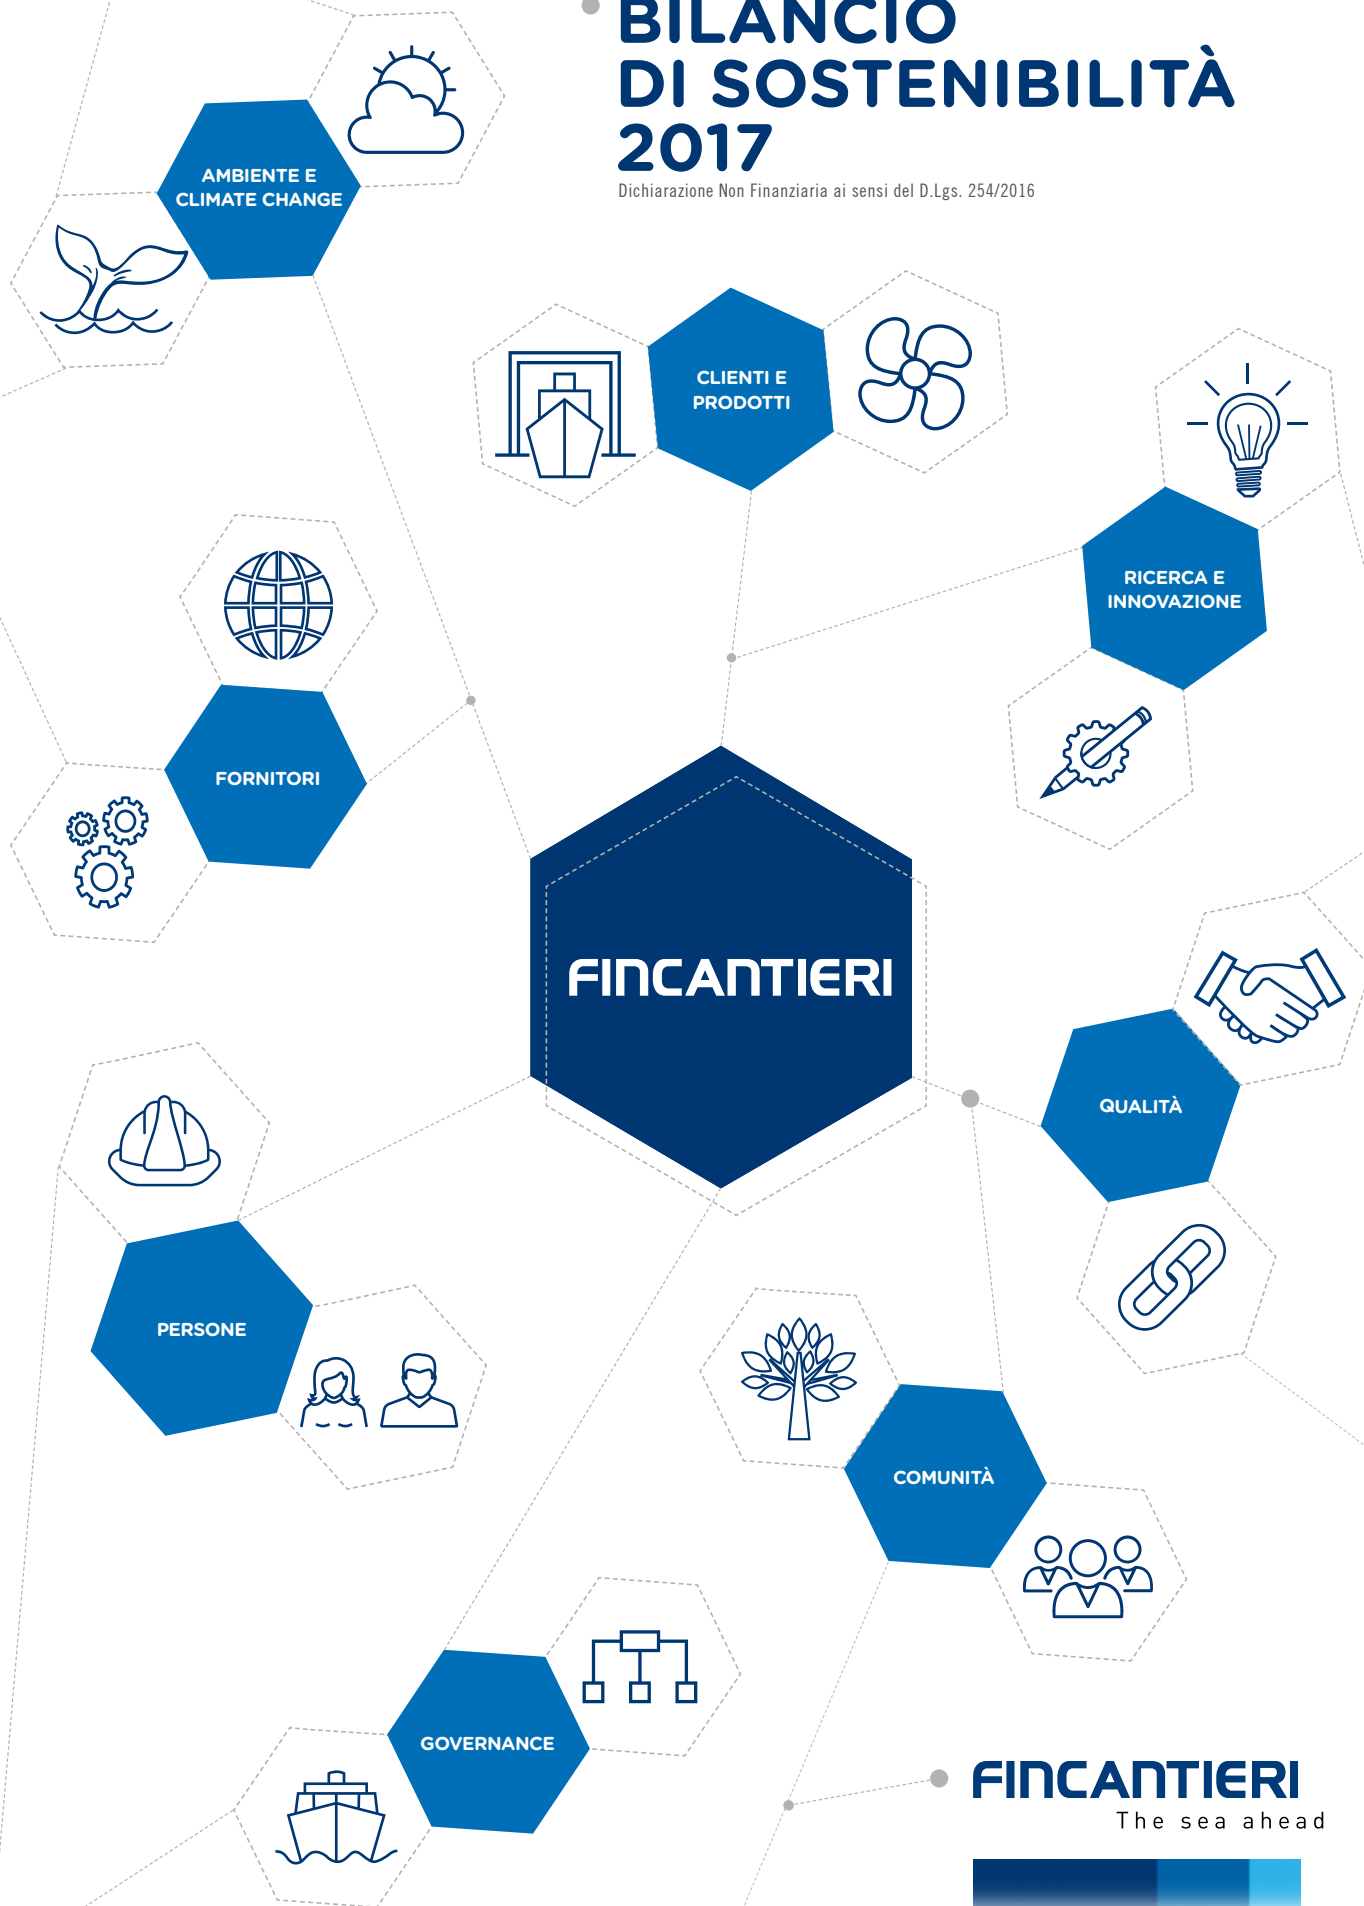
BILANCIO
DI SOSTENIBILITÀ
2017
Dichiarazione Non Finanziaria ai sensi del D.Lgs. 254/2016

AMBIENTE E CLIMATE CHANGE

CLIENTI E PRODOTTI

RICERCA E INNOVAZIONE

FORNITORI

FINCANTIERI

QUALITÀ

PERSONE

COMUNITÀ

GOVERNANCE

FINCANTIERI
The sea ahead